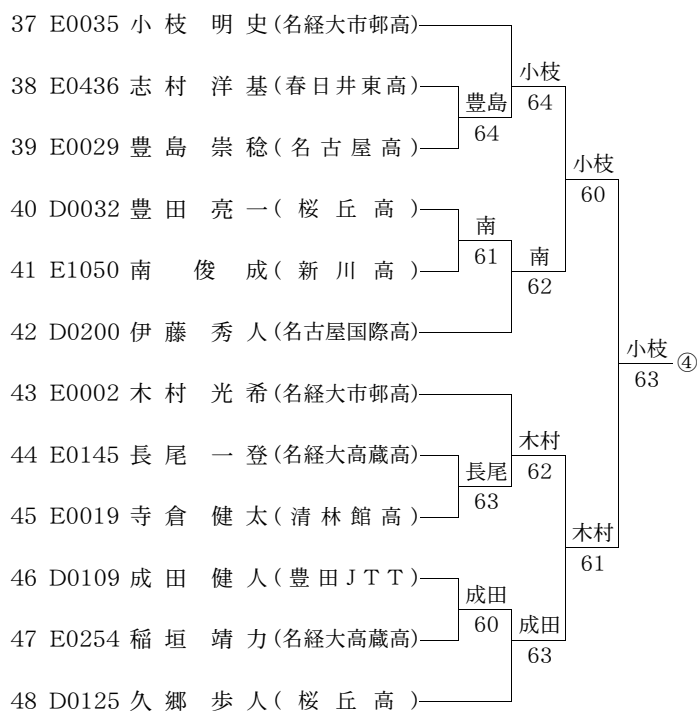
37 E0035 小 枝 明 史(名経大市邨高)
38 E0436 志 村 洋 基(春日井東高)
39 E0029 豊 島 崇 稔(名古屋高)
40 D0032 豊 田 亮 一(桜丘高)
41 E1050 南 俊 成(新川高)
42 D0200 伊 藤 秀 人(名古屋国際高)
43 E0002 木 村 光 希(名経大市邨高)
44 E0145 長 尾 一 登(名経大高蔵高)
45 E0019 寺 倉 健 太(清林館高)
46 D0109 成 田 健 人(豊田JTT)
47 E0254 稲 垣 靖 力(名経大高蔵高)
48 D0125 久 郷 歩 人(桜丘高)

豊島 64
小枝 64
南 61
南 62
小枝 60
長尾 63
木村 62
成田 60
成田 63
木村 61
小枝 63 ④